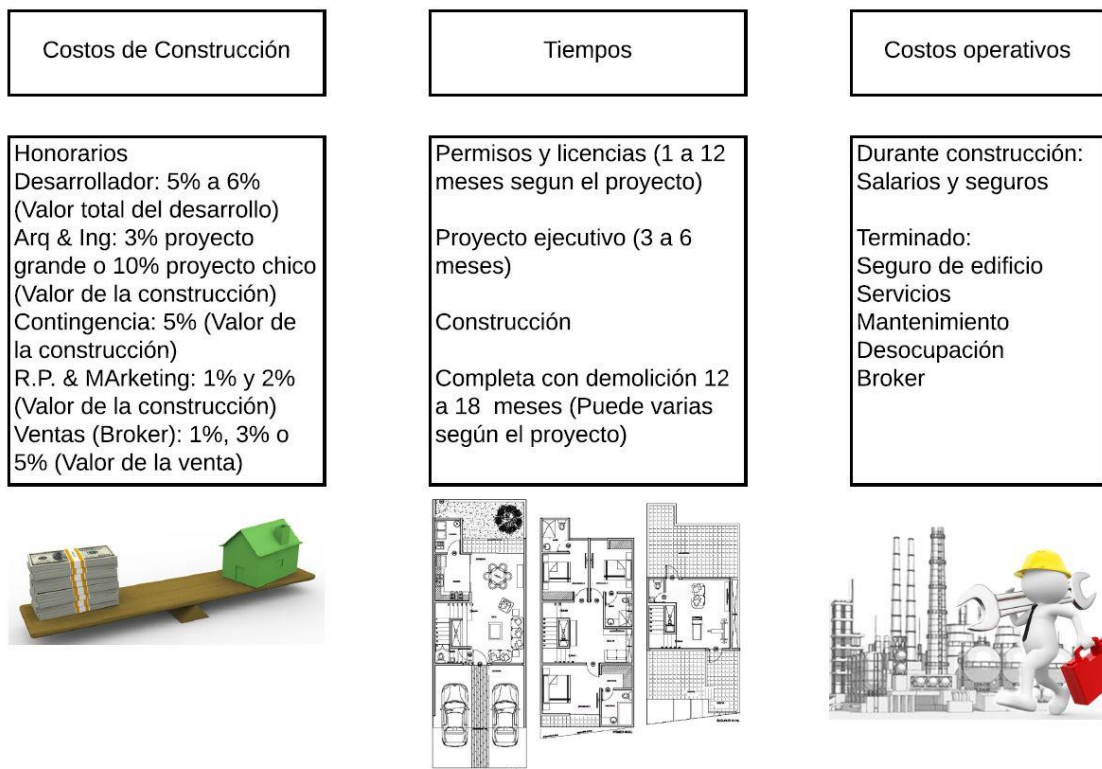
Costos de Construcción

Honorarios
Desarrollador: 5% a 6% (Valor total del desarrollo)
Arq & Ing: 3% proyecto grande o 10% proyecto chico (Valor de la construcción)
Contingencia: 5% (Valor de la construcción)
R.P. & MArketing: 1% y 2% (Valor de la construcción)
Ventas (Broker): 1%, 3% o 5% (Valor de la venta)

Tiempos

Permisos y licencias (1 a 12 meses segun el proyecto)

Proyecto ejecutivo (3 a 6 meses)

Construcción

Completa con demolición 12 a 18 meses (Puede varias según el proyecto)

Costos operativos

Durante construcción:
Salarios y seguros

Terminado:
Seguro de edificio
Servicios
Mantenimiento
Desocupación
Broker